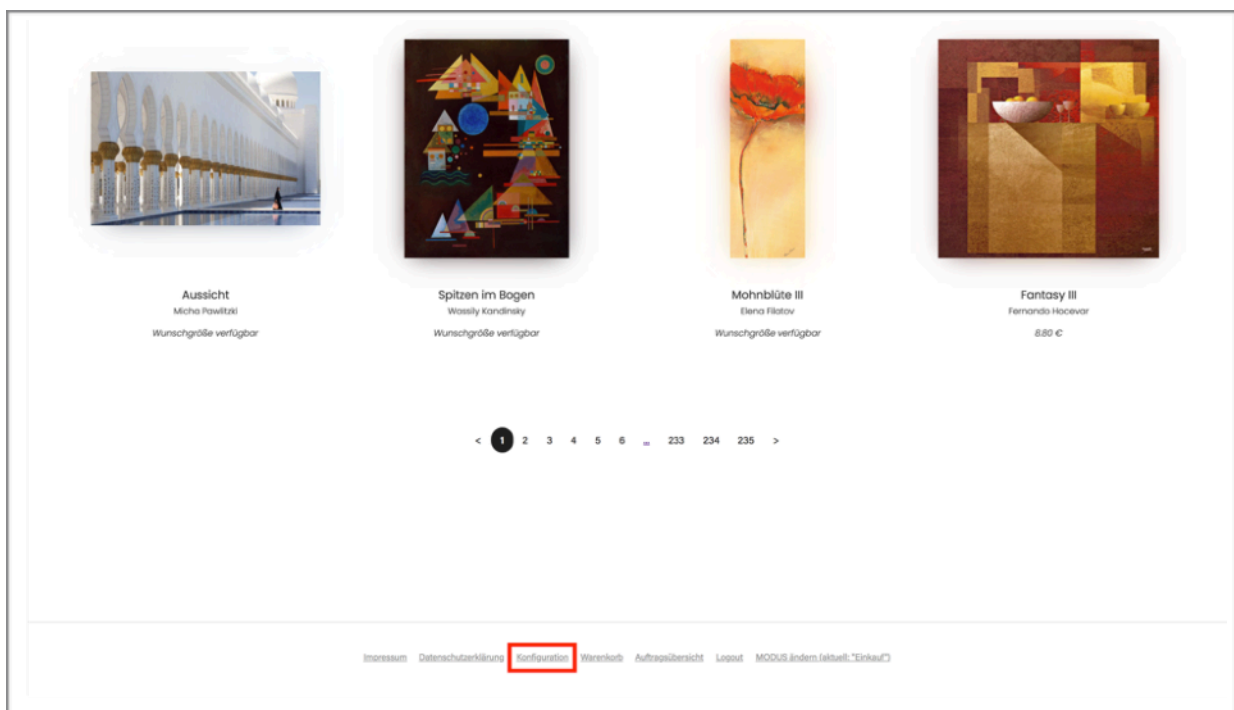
Aussicht
Micha Pawlitzki
Wunschgröße verfügbar

Spitzen im Bogen
Wassily Kandinsky
Wunschgröße verfügbar

Mohnblüte III
Elena Filatov
Wunschgröße verfügbar

Fantasy III
Fernando Hocevar
8.80 €

< 1 2 3 4 5 6 ... 233 234 235 >

Impressum Datenschutzerklärung Konfiguration Warenkorb Auftragsübersicht Logout MODUS ändern (aktuell: "Einkauf")